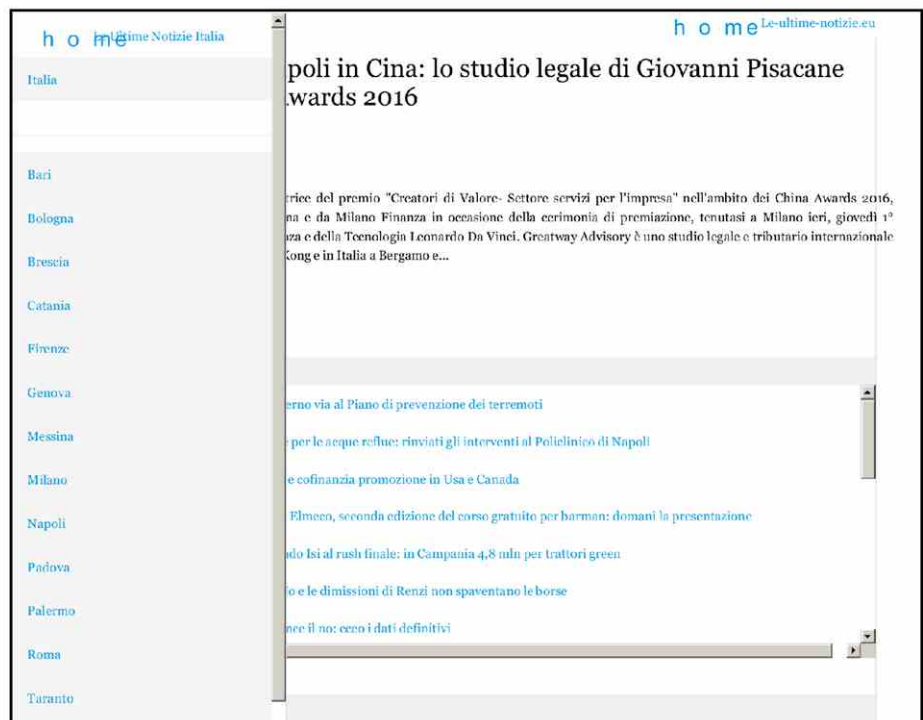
h o me Le Ultime Notizie Italia

Italia

Bari

Bologna

Brescia

Catania

Firenze

Genova

Messina

Milano

Napoli

Padova

Palermo

Roma

Taranto

h o me Le-ultime-notizie.eu

poli in Cina: lo studio legale di Giovanni Pisacane wards 2016

trice del premio "Creatori di Valore- Settore servizi per l'impresa" nell'ambito dei China Awards 2016, na e da Milano Finanza in occasione della cerimonia di premiazione, tenutasi a Milano ieri, giovedì 1° nza e della Tecnologia Leonardo Da Vinci. Greatway Advisory è uno studio legale e tributario internazionale Kong e in Italia a Bergamo e...

erno via al Piano di prevenzione dei terremoti

per le acque reflue: rinviati gli interventi al Policlinico di Napoli

e cofinanzia promozione in Usa e Canada

Elmeco, seconda edizione del corso gratuito per barman: domani la presentazione

do Isi al rush finale: in Campania 4,8 mln per trattori green

o e le dimissioni di Renzi non spaventano le borse

nce il no: ecco i dati definitivi